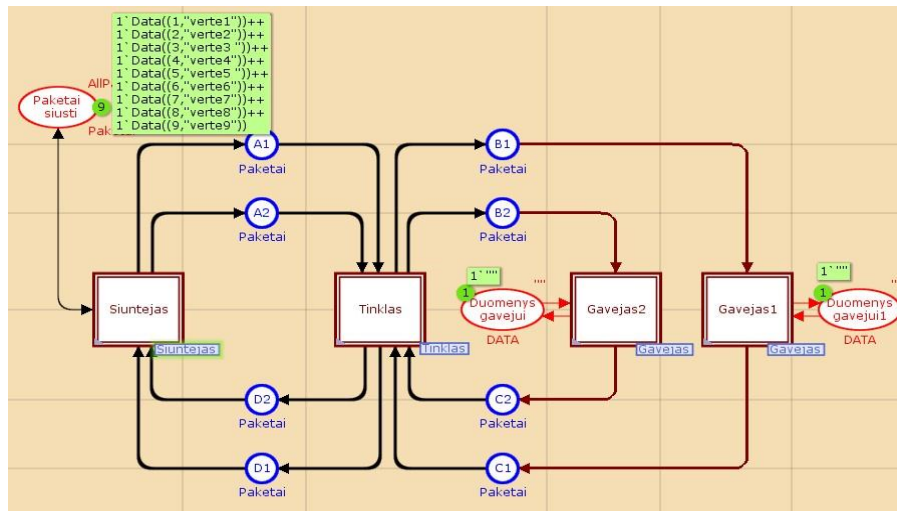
1`Data((1,"verte1"))++
1`Data((2,"verte2"))++
1`Data((3,"verte3 "))++
1`Data((4,"verte4"))++
1`Data((5,"verte5 "))++
1`Data((6,"verte6"))++
1`Data((7,"verte7"))++
1`Data((8,"verte8"))++
1`Data((9,"verte9"))

Paketai siusti

AllP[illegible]

9

Pak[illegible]

A1
Paketai

A2
Paketai

B1
Paketai

B2
Paketai

Siuntejas
Siuntejas

Tinklas
Tinklas

1`""
1
""
Duomenys gavejui
DATA

Gavejas2
Gavejas

Gavejas1
Gavejas

1`""
1
Duomenys gavejui1
DATA

D2
Paketai

D1
Paketai

C2
Paketai

C1
Paketai